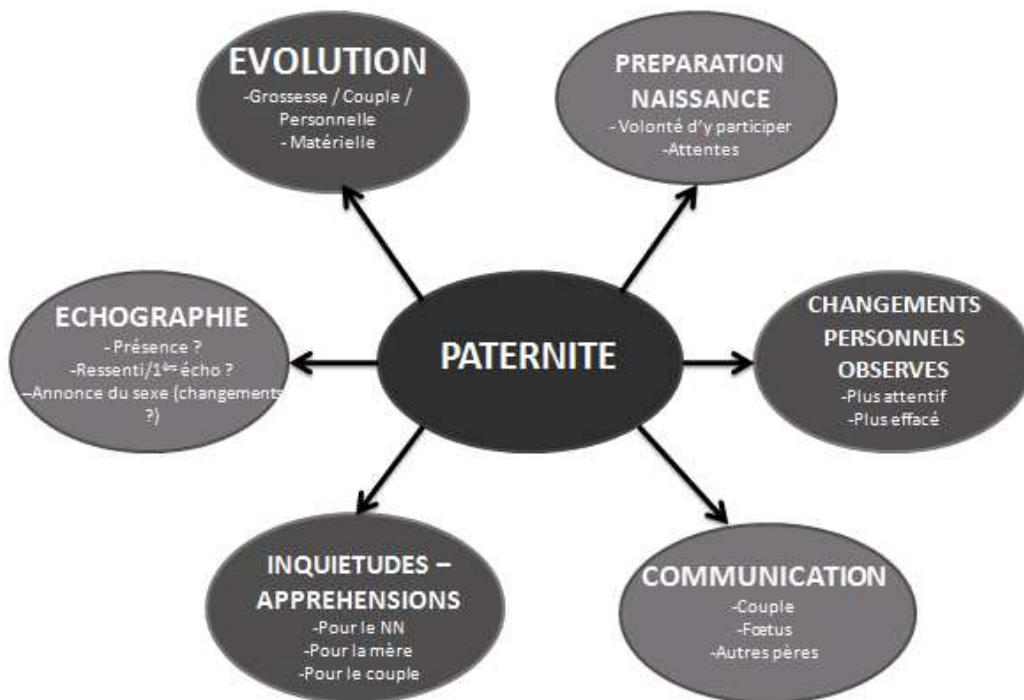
EVOLUTION
-Grossesse / Couple / Personnelle
- Matérielle

PREPARATION NAISSANCE
- Volonté d'y participer
-Attentes

ECHOGRAPHIE
- Présence ?
-Ressenti/1$^{ère}$ écho ?
-Annonce du sexe (changements ?)

PATERNITE

CHANGEMENTS PERSONNELS OBSERVES
-Plus attentif
-Plus effacé

INQUIETUDES – APPREHENSIONS
-Pour le NN
-Pour la mère
-Pour le couple

COMMUNICATION
-Couple
-Fœtus
-Autres pères